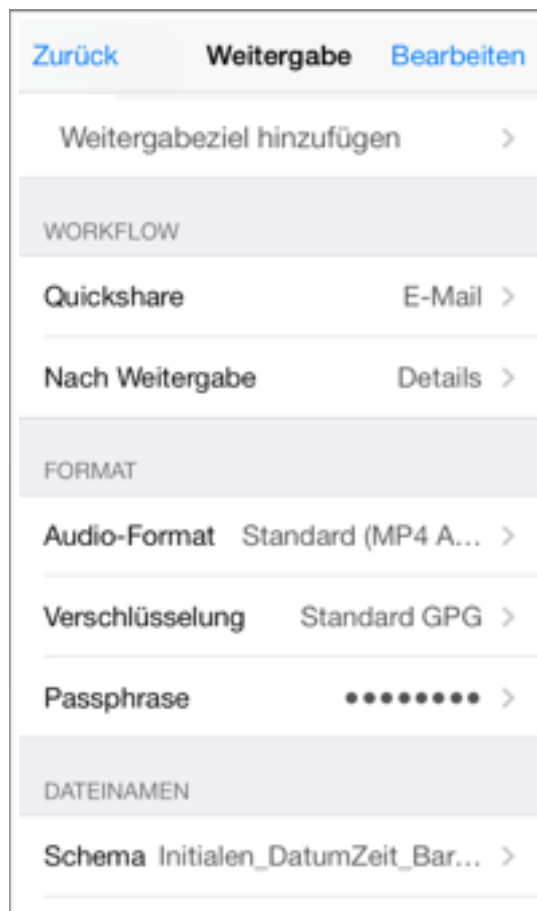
Zurück Weitergabe Bearbeiten

Weitergabeziel hinzufügen >

WORKFLOW

Quickshare E-Mail >

Nach Weitergabe Details >

FORMAT

Audio-Format Standard (MP4 A... >

Verschlüsselung Standard GPG >

Passphrase •••••••• >

DATEINAMEN

Schema Initialen_DatumZeit_Bar... >